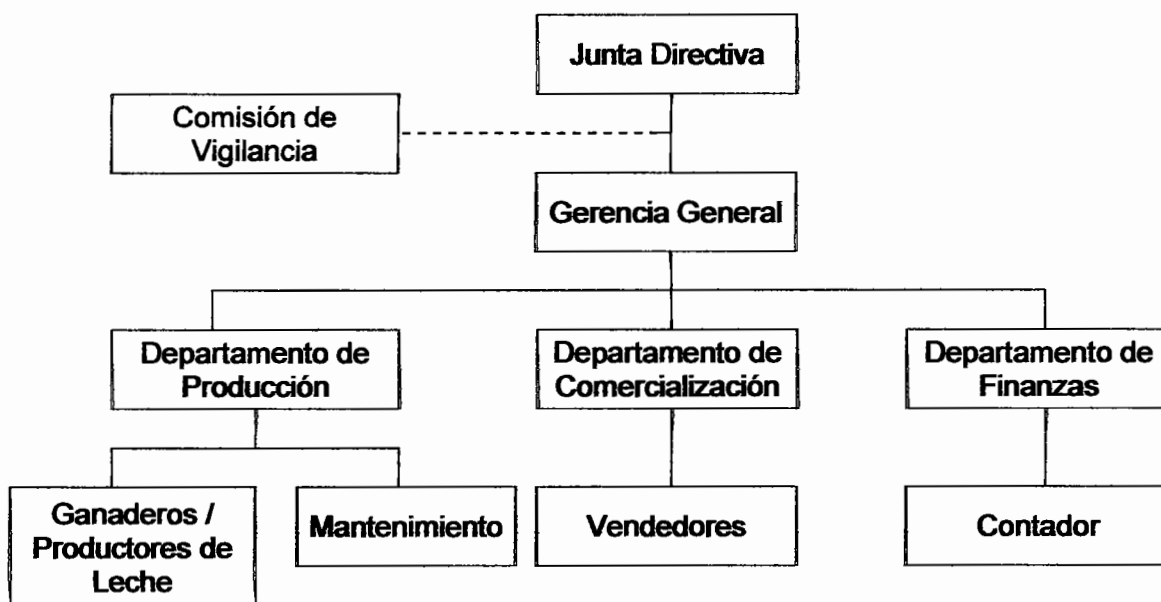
Junta Directiva

Comisión de Vigilancia

Gerencia General

Departamento de Producción

Departamento de Comercialización

Departamento de Finanzas

Ganaderos / Productores de Leche

Mantenimiento

Vendedores

Contador